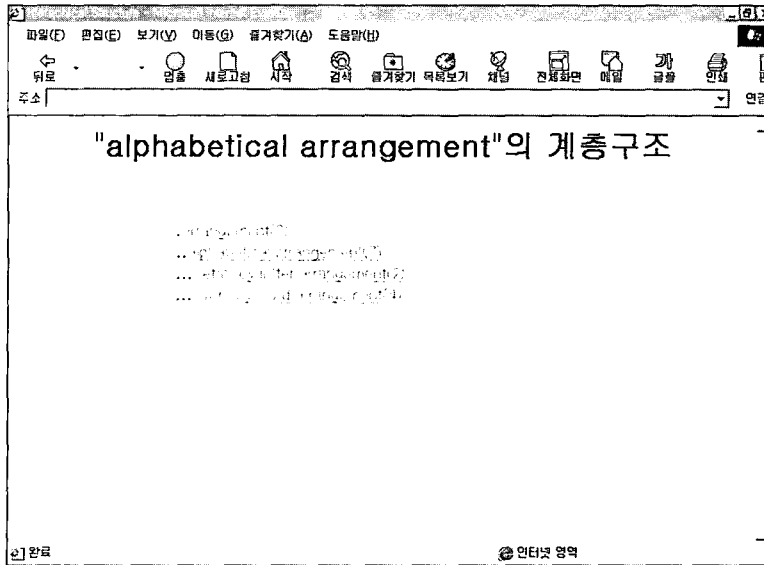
파일(F) 편집(E) 보기(V) 이동(G) 즐겨찾기(A) 도움말(H)

뒤로 멈춤 새로고침 시작 검색 즐겨찾기 목록보기 채널 전체화면 메일 글꼴 인쇄

주소 연결

"alphabetical arrangement"의 계층구조

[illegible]
.. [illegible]
... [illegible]
... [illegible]

완료 인터넷 영역